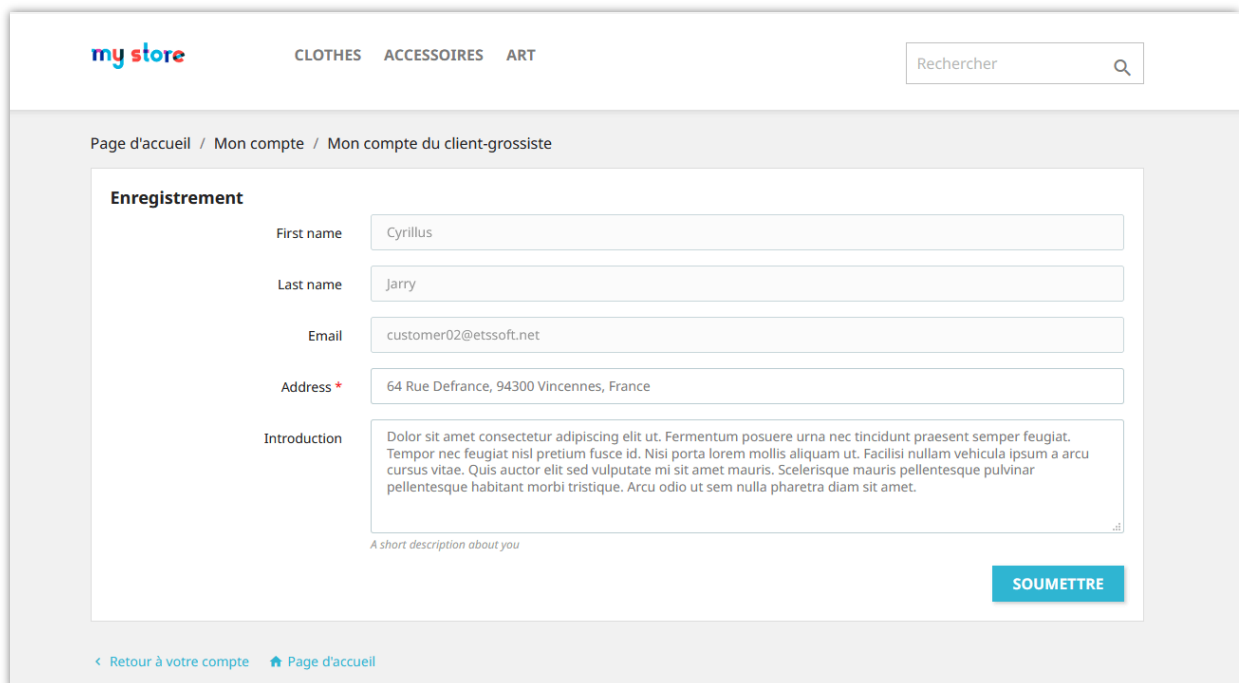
my store

CLOTHES ACCESSOIRES ART

Rechercher

Page d'accueil / Mon compte / Mon compte du client-grossiste

Enregistrement

First name Cyrillus

Last name Jarry

Email customer02@etssoft.net

Address * 64 Rue Defrance, 94300 Vincennes, France

Introduction Dolor sit amet consectetur adipiscing elit ut. Fermentum posuere urna nec tincidunt praesent semper feugiat. Tempor nec feugiat nisl pretium fusce id. Nisi porta lorem mollis aliquam ut. Facilisi nullam vehicula ipsum a arcu cursus vitae. Quis auctor elit sed vulputate mi sit amet mauris. Scelerisque mauris pellentesque pulvinar pellentesque habitant morbi tristique. Arcu odio ut sem nulla pharetra diam sit amet.

A short description about you

SOUMETTRE

Retour à votre compte Page d'accueil